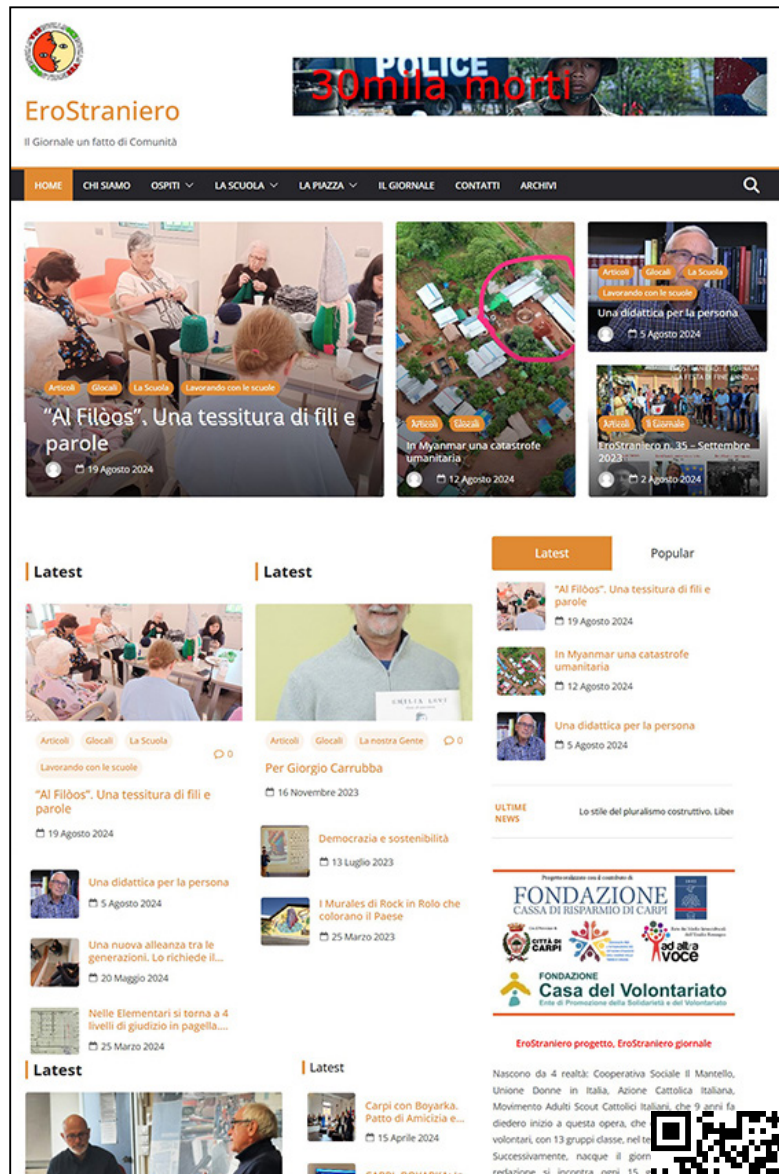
EroStraniero

Il Giornale un fatto di Comunità

POLICE
30mila morti

HOME CHI SIAMO OSPITI LA SCUOLA LA PIAZZA IL GIORNALE CONTATTI ARCHIVI

Articoli Glocali La Scuola Lavorando con le scuole
"Al Filòos". Una tessitura di fili e parole
19 Agosto 2024

Articoli Glocali
In Myanmar una catastrofe umanitaria
12 Agosto 2024

Articoli Glocali La Scuola Lavorando con le scuole
Una didattica per la persona
5 Agosto 2024

Articoli Il Giornale
EroStraniero n. 35 – Settembre 2023
2 Agosto 2024

Latest

Articoli Glocali La Scuola Lavorando con le scuole 0
"Al Filòos". Una tessitura di fili e parole
19 Agosto 2024

Una didattica per la persona
5 Agosto 2024

Una nuova alleanza tra le generazioni. Lo richiede il...
20 Maggio 2024

Nelle Elementari si torna a 4 livelli di giudizio in pagella....
25 Marzo 2024

Latest

Articoli Glocali La nostra Gente 0
Per Giorgio Carrubba
16 Novembre 2023

Democrazia e sostenibilità
13 Luglio 2023

I Murales de Rock in Rolo che colorano il Paese
25 Marzo 2023

Latest Popular

"Al Filòos". Una tessitura di fili e parole
19 Agosto 2024

In Myanmar una catastrofe umanitaria
12 Agosto 2024

Una didattica per la persona
5 Agosto 2024

ULTIME NEWS
Lo stile del pluralismo costruttivo. Liber

FONDAZIONE
CASSA DI RISPARMIO DI CARPI
CITTÀ DI CARPI
ad altra voce
FONDAZIONE
Casa del Volontariato

EroStraniero progetto, EroStraniero giornale

Nascono da 4 realtà: Cooperativa Sociale Il Mantello, Unione Donne in Italia, Azione Cattolica Italiana, Movimento Adulti Scout Cattolici Italiani, che 9 anni fa diedero inizio a questa opera, che volontari, con 13 gruppi classe, nel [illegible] Successivamente, nacque il giorn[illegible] redazione si incontra ogni 15 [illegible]

Latest

Latest

Carpi con Boyarka. Patto di Amicizia e...
15 Aprile 2024